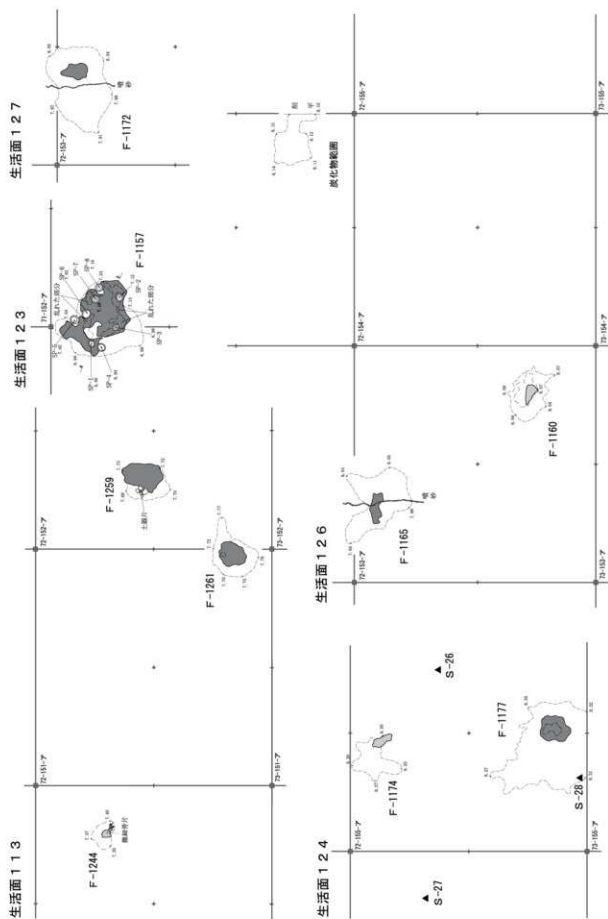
生活面１１３

F-1244

72-151-ア

73-151-ア

72-152-ア

F-1259

F-1261

73-152-ア

生活面１２３

SP-5

SP-6

SP-7

SP-8

SP-1

SP-2

SP-3

SP-4

乱れた部分

乱れた部分

F-1157

71-152-ア

生活面１２７

72-153-ア

F-1172

生活面１２４

72-155-ア

73-155-ア

F-1174

F-1177

S-26

S-27

S-28

生活面１２６

72-153-ア

73-153-ア

F-1165

F-1160

72-154-ア

73-154-ア

炭化物範囲

72-155-ア

73-155-ア